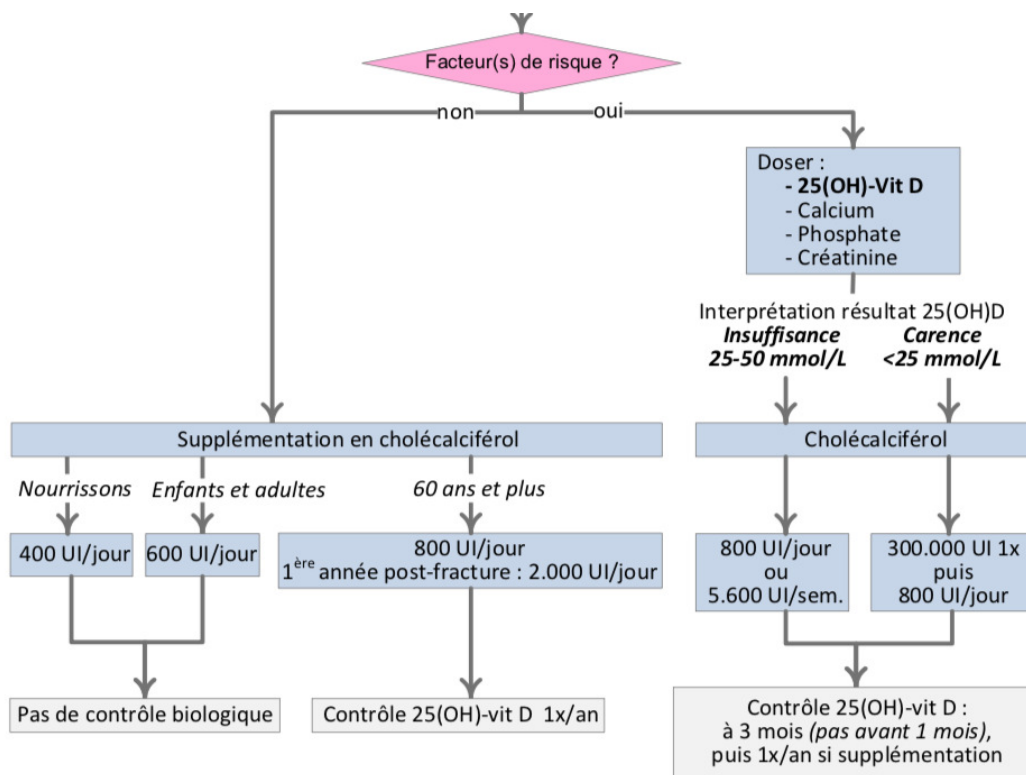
Facteur(s) de risque ?

non

oui

Doser :
- 25(OH)-Vit D
- Calcium
- Phosphate
- Créatinine

Interprétation résultat 25(OH)D
Insuffisance 25-50 mmol/L
Carence <25 mmol/L

Supplémentation en cholécalciférol

Nourrissons
Enfants et adultes
60 ans et plus

400 UI/jour

600 UI/jour

800 UI/jour
1$^{ère}$ année post-fracture : 2.000 UI/jour

Cholécalciférol

800 UI/jour ou 5.600 UI/sem.

300.000 UI 1x puis 800 UI/jour

Pas de contrôle biologique

Contrôle 25(OH)-vit D 1x/an

Contrôle 25(OH)-vit D :
à 3 mois (pas avant 1 mois),
puis 1x/an si supplémentation